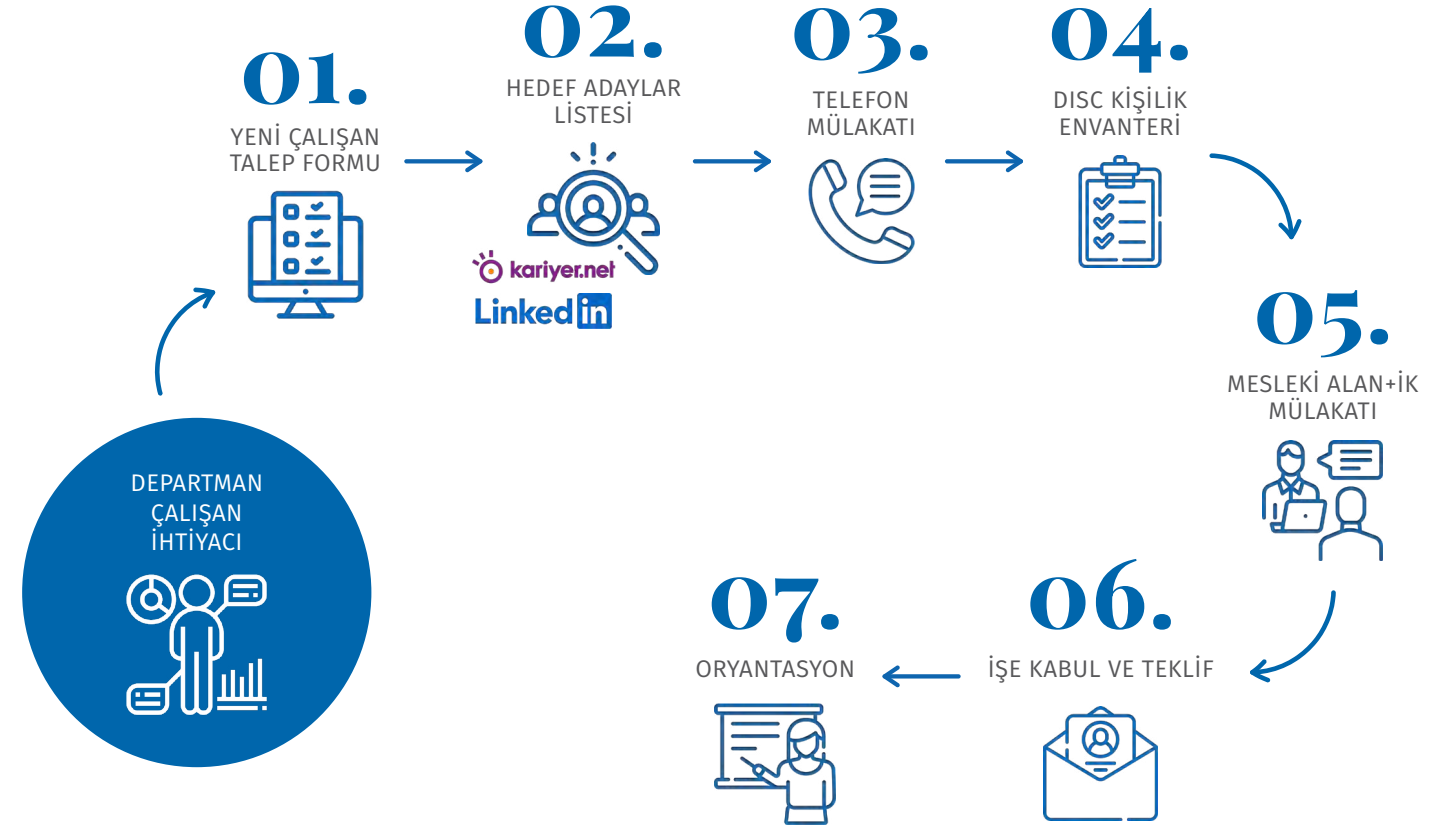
DEPARTMAN ÇALIŞAN İHTİYACI

01.
YENİ ÇALIŞAN TALEP FORMU

02.
HEDEF ADAYLAR LİSTESİ

kariyer.net
LinkedIn

03.
TELEFON MÜLAKATI

04.
DISC KİŞİLİK ENVANTERİ

05.
MESLEKİ ALAN+İK MÜLAKATI

06.
İŞE KABUL VE TEKLİF

07.
ORYANTASYON